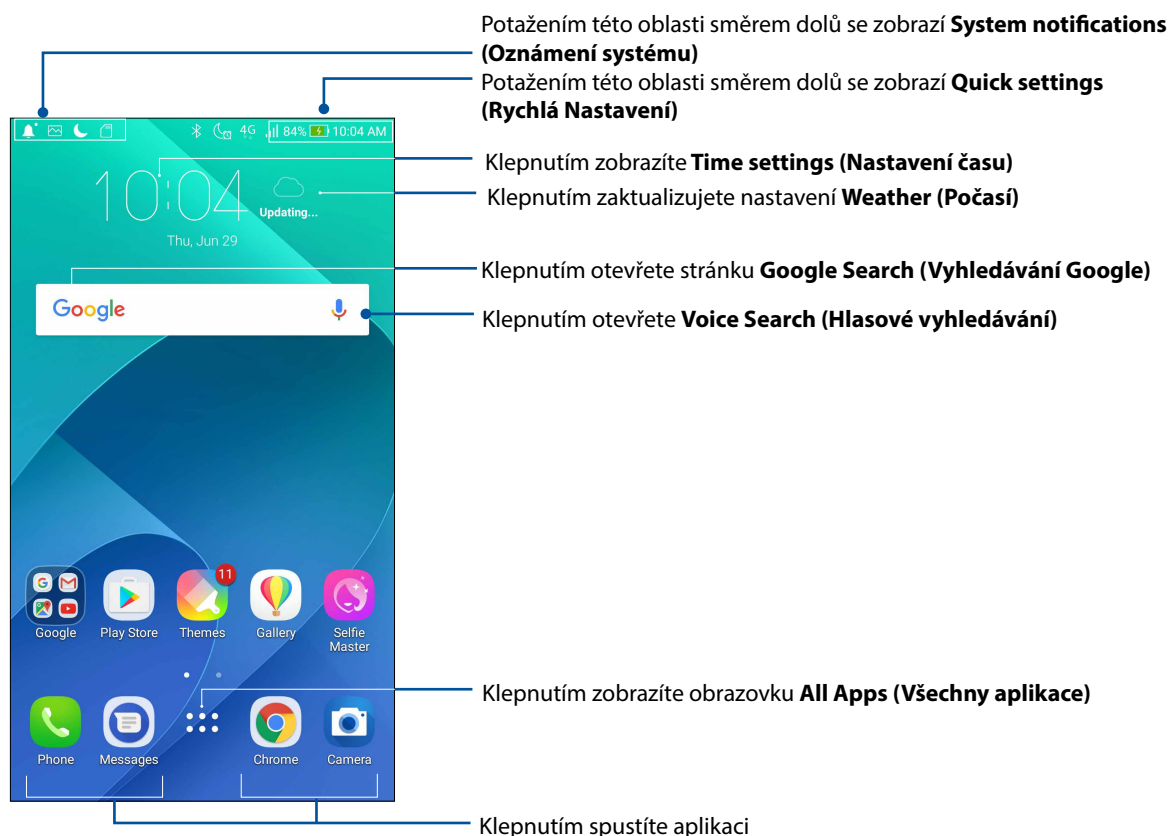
Potažením této oblasti směrem dolů se zobrazí **System notifications (Oznámení systému)**

Potažením této oblasti směrem dolů se zobrazí **Quick settings (Rychlá Nastavení)**

84% 10:04 AM

Klepnutím zobrazíte **Time settings (Nastavení času)**

10:04

Updating...

Klepnutím zaktualizujete nastavení **Weather (Počasí)**

Thu, Jun 29

Klepnutím otevřete stránku **Google Search (Vyhledávání Google)**

Google

Klepnutím otevřete **Voice Search (Hlasové vyhledávání)**

11

Google Play Store Themes Gallery Selfie Master

Klepnutím zobrazíte obrazovku **All Apps (Všechny aplikace)**

Phone Messages Chrome Camera

Klepnutím spustíte aplikaci